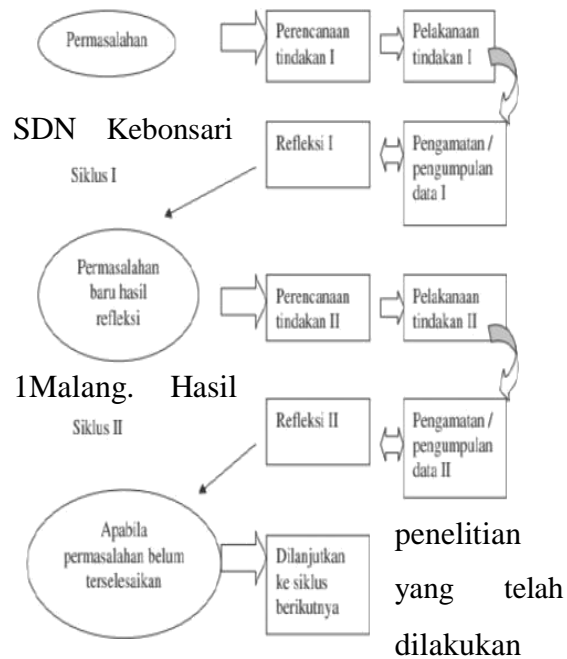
Permasalahan

Perencanaan tindakan I

Pelakanaan tindakan I

SDN Kebonsari

Siklus I

Refleksi I

Pengamatan / pengumpulan data I

Permasalahan baru hasil refleksi

Perencanaan tindakan II

Pelakanaan tindakan II

1Malang. Hasil

Siklus II

Refleksi II

Pengamatan / pengumpulan data II

Apabila permasalahan belum terselesaikan

Dilanjutkan ke siklus berikutnya

penelitian yang telah dilakukan